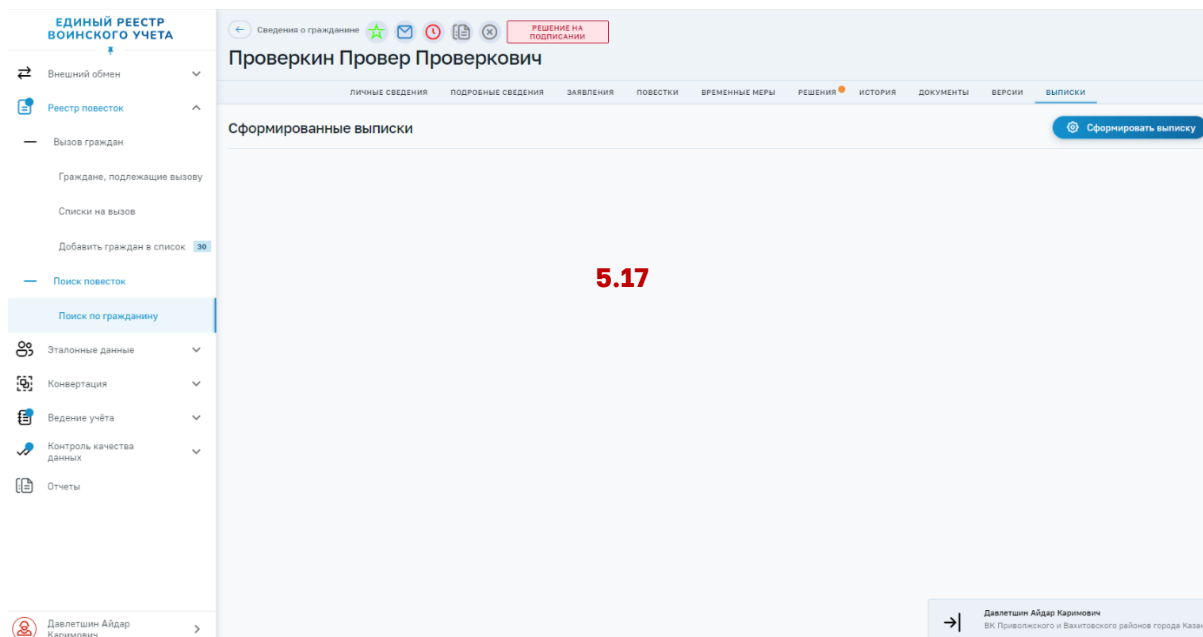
ЕДИНЫЙ РЕЕСТР ВОИНСКОГО УЧЕТА

Внешний обмен
Реестр повесток
Вызов граждан
Граждане, подлежащие вызову
Списки на вызов
Добавить граждан в список 30
Поиск повесток
Поиск по гражданину
Эталонные данные
Конвертация
Ведение учёта
Контроль качества данных
Отчеты

Давлетшин Айдар Каримович

Сведения о гражданине
РЕШЕНИЕ НА ПОДПИСАНИИ

Проверкин Провер Проверкович

ЛИЧНЫЕ СВЕДЕНИЯ | ПОДРОБНЫЕ СВЕДЕНИЯ | ЗАЯВЛЕНИЯ | ПОВЕСТКИ | ВРЕМЕННЫЕ МЕРЫ | РЕШЕНИЯ | ИСТОРИЯ | ДОКУМЕНТЫ | ВЕРСИИ | ВЫПИСКИ

Сформированные выписки

Сформировать выписку

5.17

Давлетшин Айдар Каримович
ВК Приволжского и Вахитовского районов города Каза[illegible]